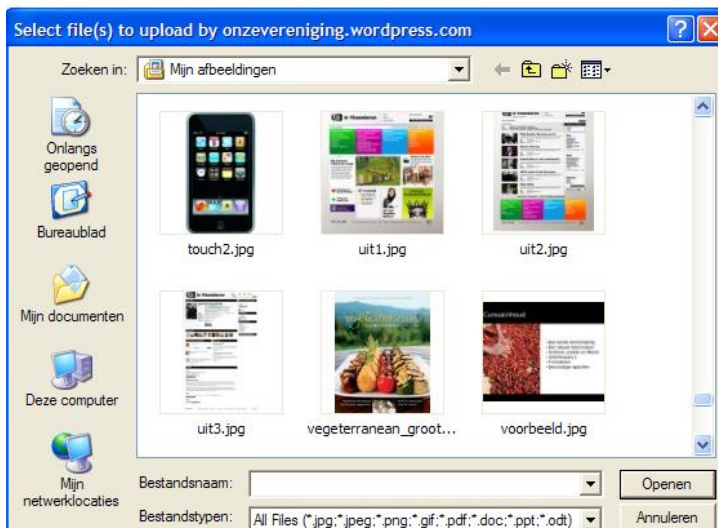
Select file(s) to upload by onzevereniging.wordpress.com

Zoeken in: Mijn afbeeldingen

Onlangs geopend

Bureaublad

Mijn documenten

Deze computer

Mijn netwerklocaties

touch2.jpg

uit1.jpg

uit2.jpg

uit3.jpg

vegeterranean_groot...

voorbeeld.jpg

Bestandsnaam:

Bestandstypen: All Files (*.jpg;*.jpeg;*.png;*.gif;*.pdf;*.doc;*.ppt;*.odt)

Openen

Annuleren